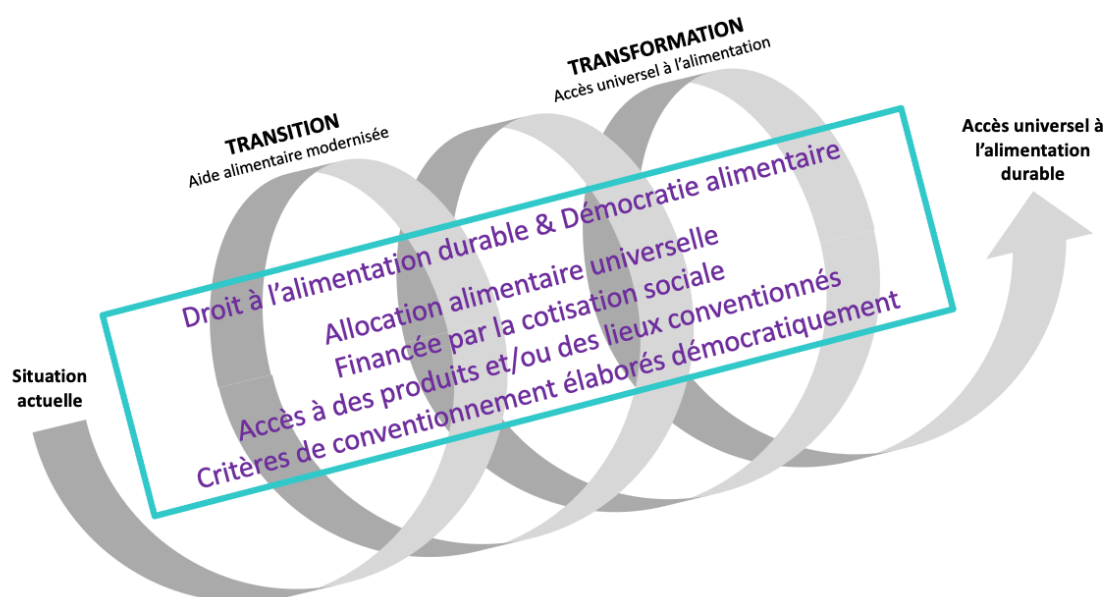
Situation actuelle

TRANSITION
Aide alimentaire modernisée

TRANSFORMATION
Accès universel à l'alimentation

Accès universel à l'alimentation durable

Droit à l'alimentation durable & Démocratie alimentaire

Allocation alimentaire universelle
Financée par la cotisation sociale
Accès à des produits et/ou des lieux conventionnés
Critères de conventionnement élaborés démocratiquement